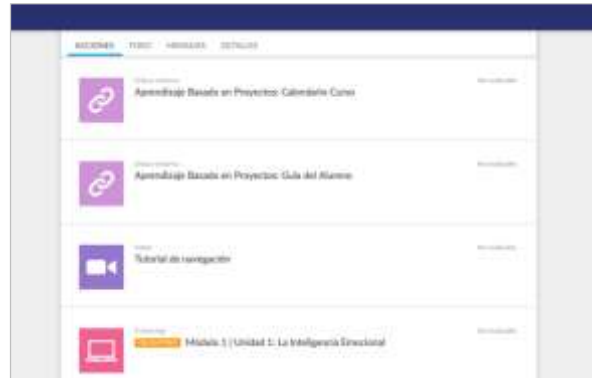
SECCIONES FORO MENSAJES DETALLES

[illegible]
Aprendizaje Basado en Proyectos: Calendario Curso
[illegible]

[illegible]
Aprendizaje Basado en Proyectos: Guía del Alumno
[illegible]

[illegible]
Tutorial de navegación
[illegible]

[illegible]
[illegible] Módulo 1 | Unidad 1: La Inteligencia Emocional
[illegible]